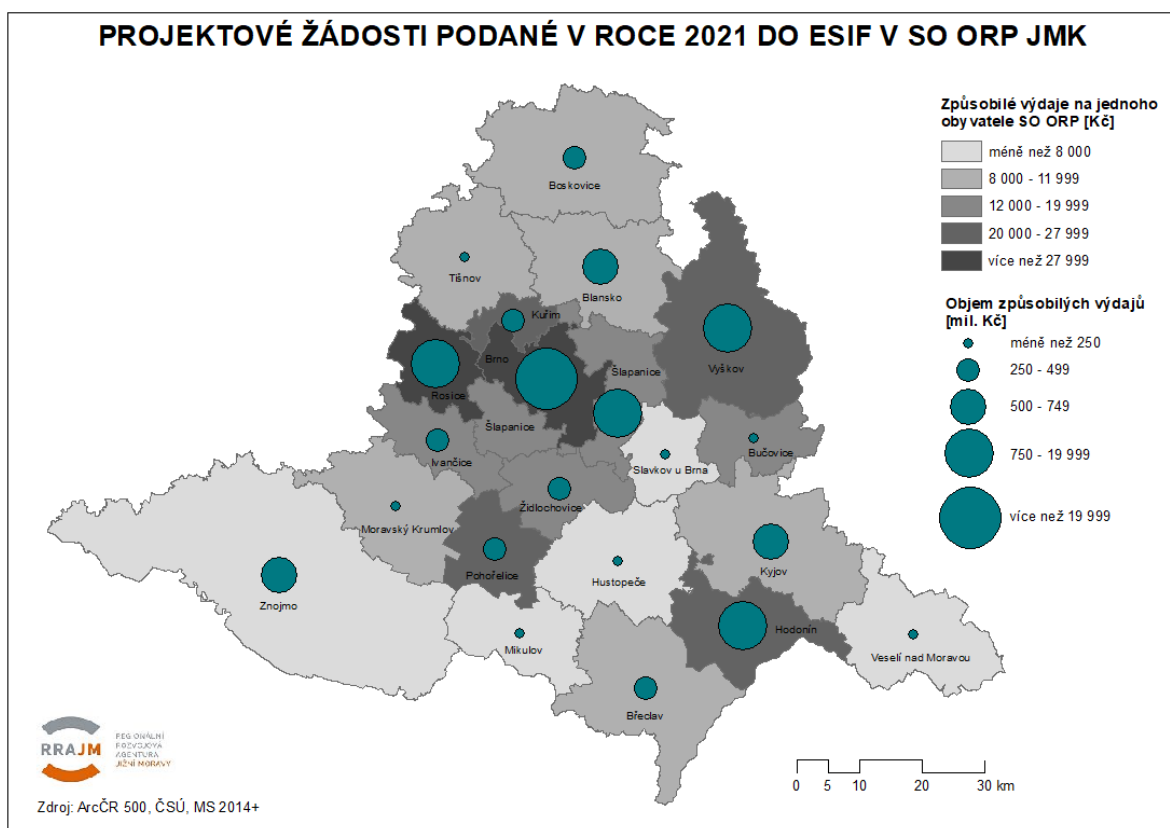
PROJEKTOVÉ ŽÁDOSTI PODANÉ V ROCE 2021 DO ESIF V SO ORP JMK

Způsobilé výdaje na jednoho oby vatele SO ORP [Kč]
méně než 8 000
8 000 - 11 999
12 000 - 19 999
20 000 - 27 999
více než 27 999

Objem způsobilých výdajů [mil. Kč]
méně než 250
250 - 499
500 - 749
750 - 19 999
více než 19 999

Boskovice
Tišnov
Blansko
Kuřim
Vyškov
Brno
Šlapanice
Rosice
Šlapanice
Ivančice
Bučovice
Slavkov u Brna
Židlochovice
Moravský Krumlov
Pohořelice
Hustopeče
Kyjov
Znojmo
Mikulov
Hodonín
Veselí nad Moravou
Břeclav

RRAJM
REGIONÁLNÍ ROZVOJOVÁ AGENTURA JIŽNÍ MORAVY

0 5 10 20 30 km

Zdroj: ArcČR 500, ČSÚ, MS 2014+